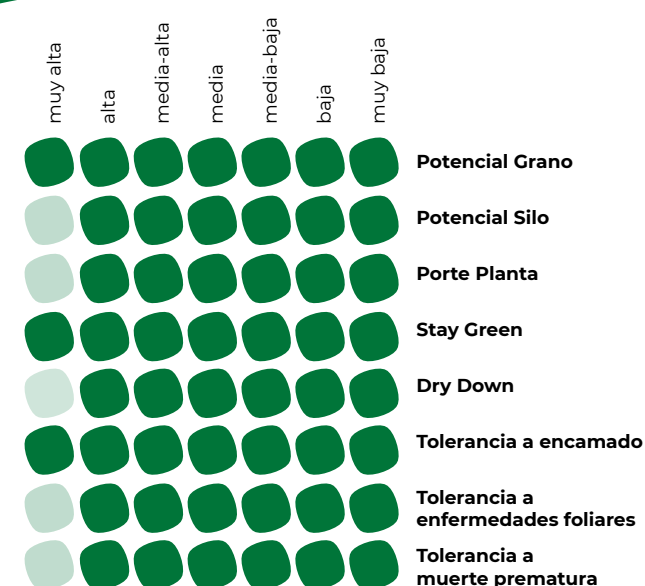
muy alta
alta
media-alta
media
media-baja
baja
muy baja

Potencial Grano
Potencial Silo
Porte Planta
Stay Green
Dry Down
Tolerancia a encamado
Tolerancia a enfermedades foliares
Tolerancia a muerte prematura